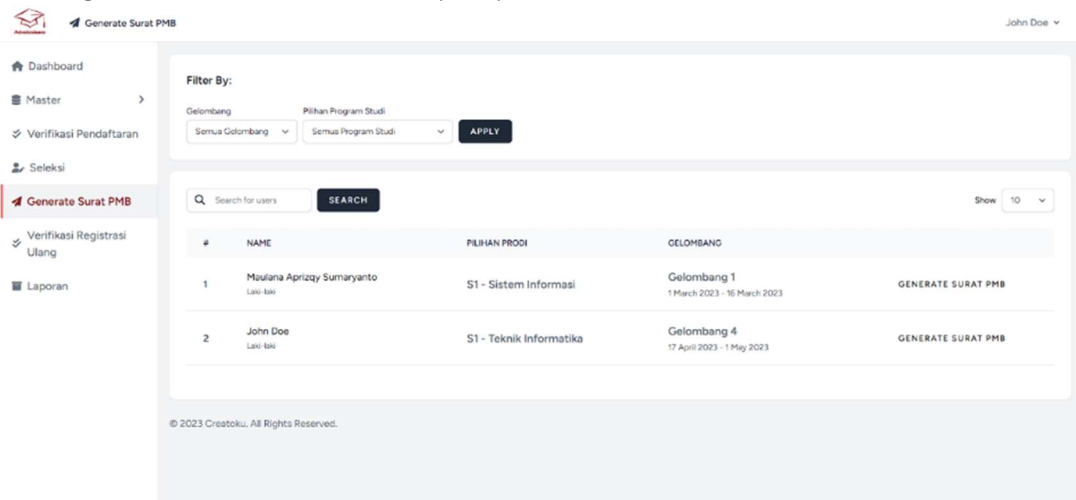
Admission

Generate Surat PMB

John Doe

Dashboard
Master
Verifikasi Pendaftaran
Seleksi
Generate Surat PMB
Verifikasi Registrasi Ulang
Laporan

Filter By:

Gelombang
Semua Gelombang

Pilihan Program Studi
Semua Program Studi

APPLY

Search for users
SEARCH

Show 10

| # | NAME | PILIHAN PRODI | GELOMBANG | |
|---|---|---|---|---|
| 1 | Maulana Aprizqy Sumaryanto Laki-laki | S1 - Sistem Informasi | Gelombang 1 1 March 2023 - 16 March 2023 | GENERATE SURAT PMB |
| 2 | John Doe Laki-laki | S1 - Teknik Informatika | Gelombang 4 17 April 2023 - 1 May 2023 | GENERATE SURAT PMB |

© 2023 Creatoku. All Rights Reserved.